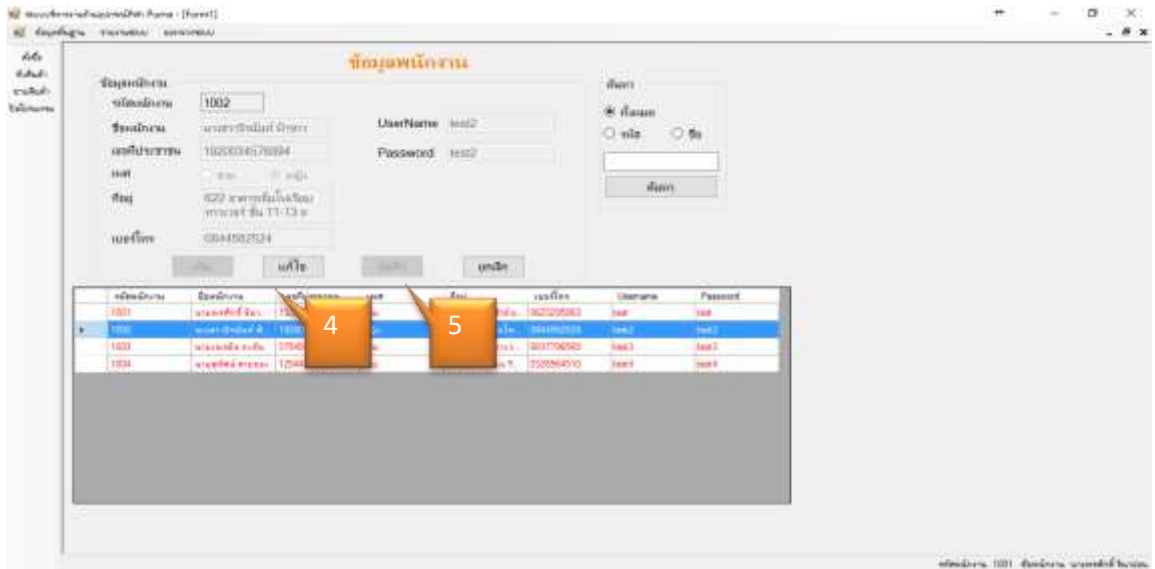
ข้อมูลพนักงาน

ข้อมูลพนักงาน
รหัสพนักงาน 1002
ชื่อพนักงาน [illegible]
เลขบัตรประชาชน 1920034578894
เพศ ชาย หญิง
ที่อยู่ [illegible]
เบอร์โทร 0844592524

UserName test2
Password test2

ค้นหา
ทั้งหมด
รหัส ชื่อ
ค้นหา

เพิ่ม แก้ไข บันทึก ยกเลิก

| | รหัสพนักงาน | ชื่อพนักงาน | เลขบัตรประชาชน | เพศ | ที่อยู่ | เบอร์โทร | Username | Password |
|---|---|---|---|---|---|---|---|---|
| | 1001 | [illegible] | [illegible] | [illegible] | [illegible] | 0623205363 | test | test |
| ▸ | 1002 | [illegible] | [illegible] | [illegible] | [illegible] | 0844592524 | test2 | test2 |
| | 1003 | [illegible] | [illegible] | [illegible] | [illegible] | 0837756565 | test3 | test3 |
| | 1004 | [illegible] | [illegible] | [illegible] | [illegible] | 0325564510 | test4 | test4 |

4
5

รหัสพนักงาน 1001 ชื่อพนักงาน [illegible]